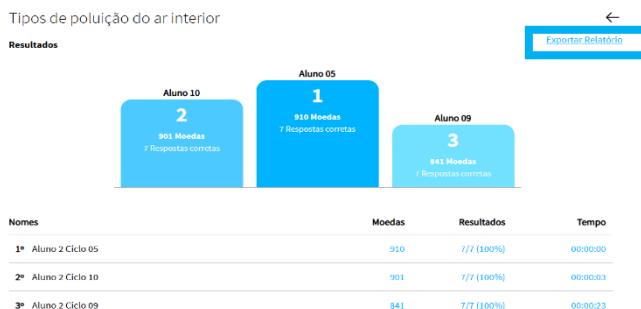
Tipos de poluição do ar interior

←

Resultados

Exportar Relatório

Aluno 10
2
901 Moedas
7 Respostas corretas

Aluno 05
1
910 Moedas
7 Respostas corretas

Aluno 09
3
841 Moedas
7 Respostas corretas

| Nomes | Moedas | Resultados | Tempo |
|---|---|---|---|
| 1º Aluno 2 Ciclo 05 | 910 | 7/7 (100%) | 00:00:00 |
| 2º Aluno 2 Ciclo 10 | 901 | 7/7 (100%) | 00:00:03 |
| 3º Aluno 2 Ciclo 09 | 841 | 7/7 (100%) | 00:00:23 |